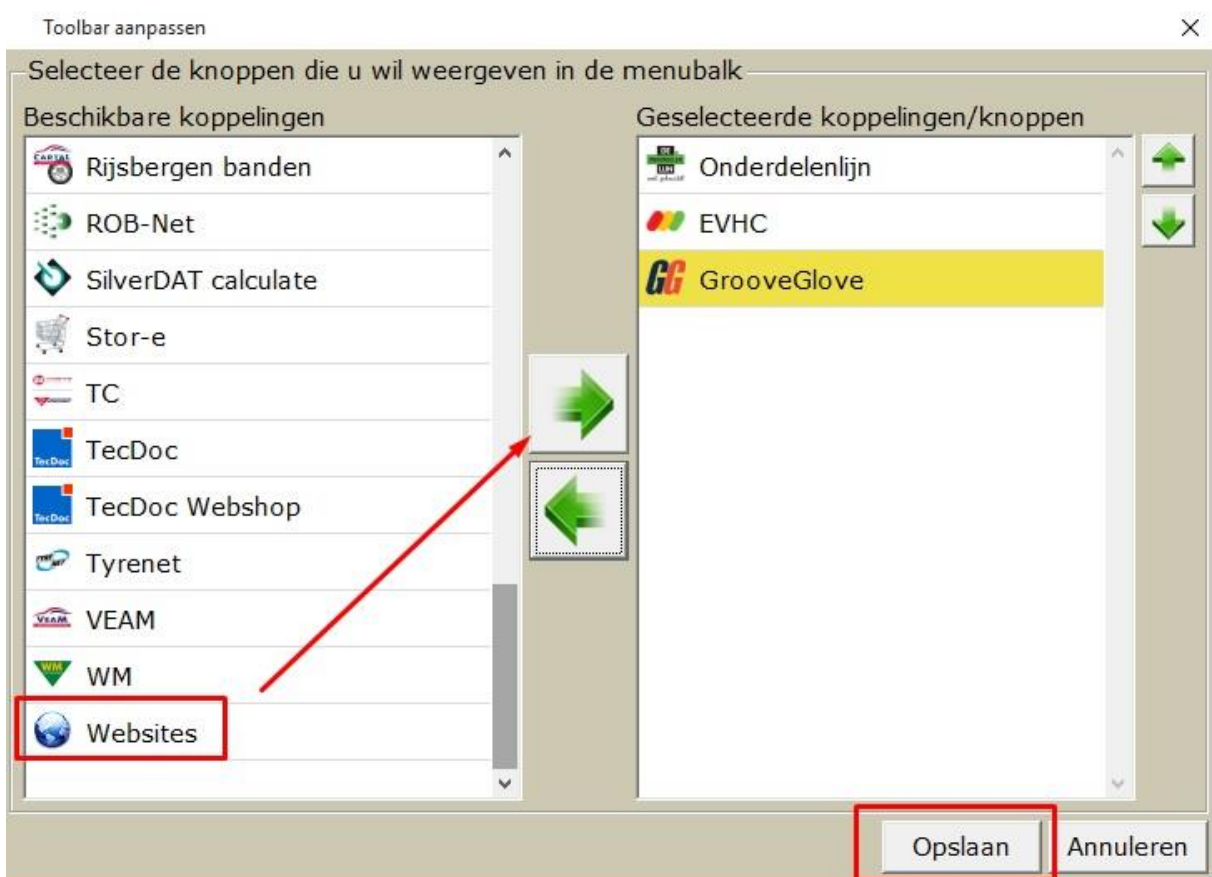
Toolbar aanpassen

×

Selecteer de knoppen die u wil weergeven in de menubalk

Beschikbare koppelingen

Rijsbergen banden

ROB-Net

SilverDAT calculate

Stor-e

TC

TecDoc

TecDoc Webshop

Tyrenet

VEAM

WM

Websites

Geselecteerde koppelingen/knoppen

Onderdelenlijn

EVHC

GrooveGlove

Opslaan

Annuleren